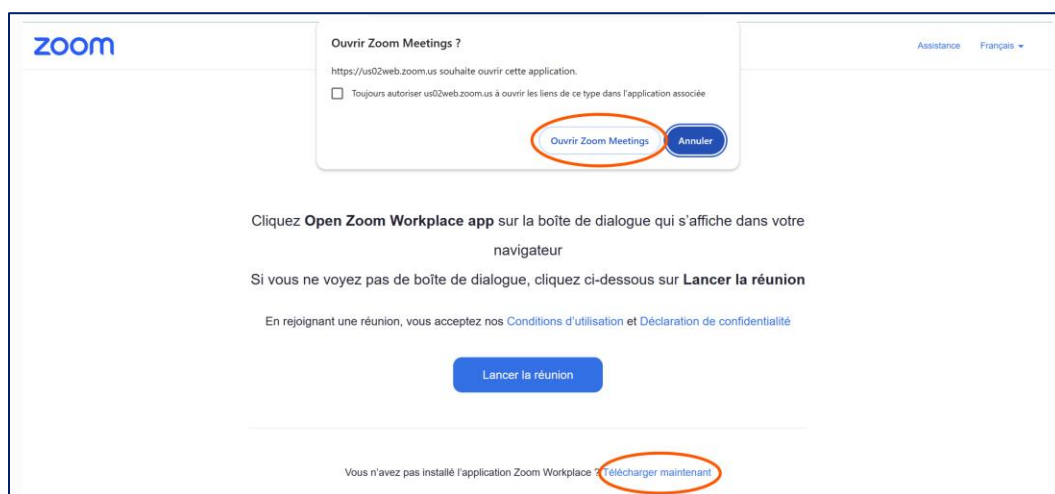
zoom

Ouvrir Zoom Meetings ?

https://us02web.zoom.us souhaite ouvrir cette application.

Toujours autoriser us02web.zoom.us à ouvrir les liens de ce type dans l'application associée

Ouvrir Zoom Meetings

Annuler

Assistance

Français

Cliquez **Open Zoom Workplace app** sur la boîte de dialogue qui s'affiche dans votre navigateur

Si vous ne voyez pas de boîte de dialogue, cliquez ci-dessous sur **Lancer la réunion**

En rejoignant une réunion, vous acceptez nos Conditions d'utilisation et Déclaration de confidentialité

Lancer la réunion

Vous n'avez pas installé l'application Zoom Workplace ? Télécharger maintenant